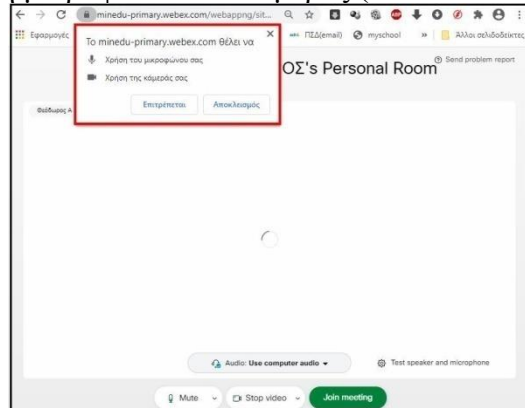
minedu-primary.webex.com/webappng/sit...

Εφαρμογές

Το minedu-primary.webex.com θέλει να

Χρήση του μικροφώνου σας

Χρήση της κάμερας σας

Επιτρέπεται

Αποκλεισμός

ΠΣΔ(email)

myschool

Άλλοι σελιδοδείκτες

ΟΣ's Personal Room

Send problem report

Θοδωρος Α

Audio: Use computer audio

Test speaker and microphone

Mute

Stop video

Join meeting